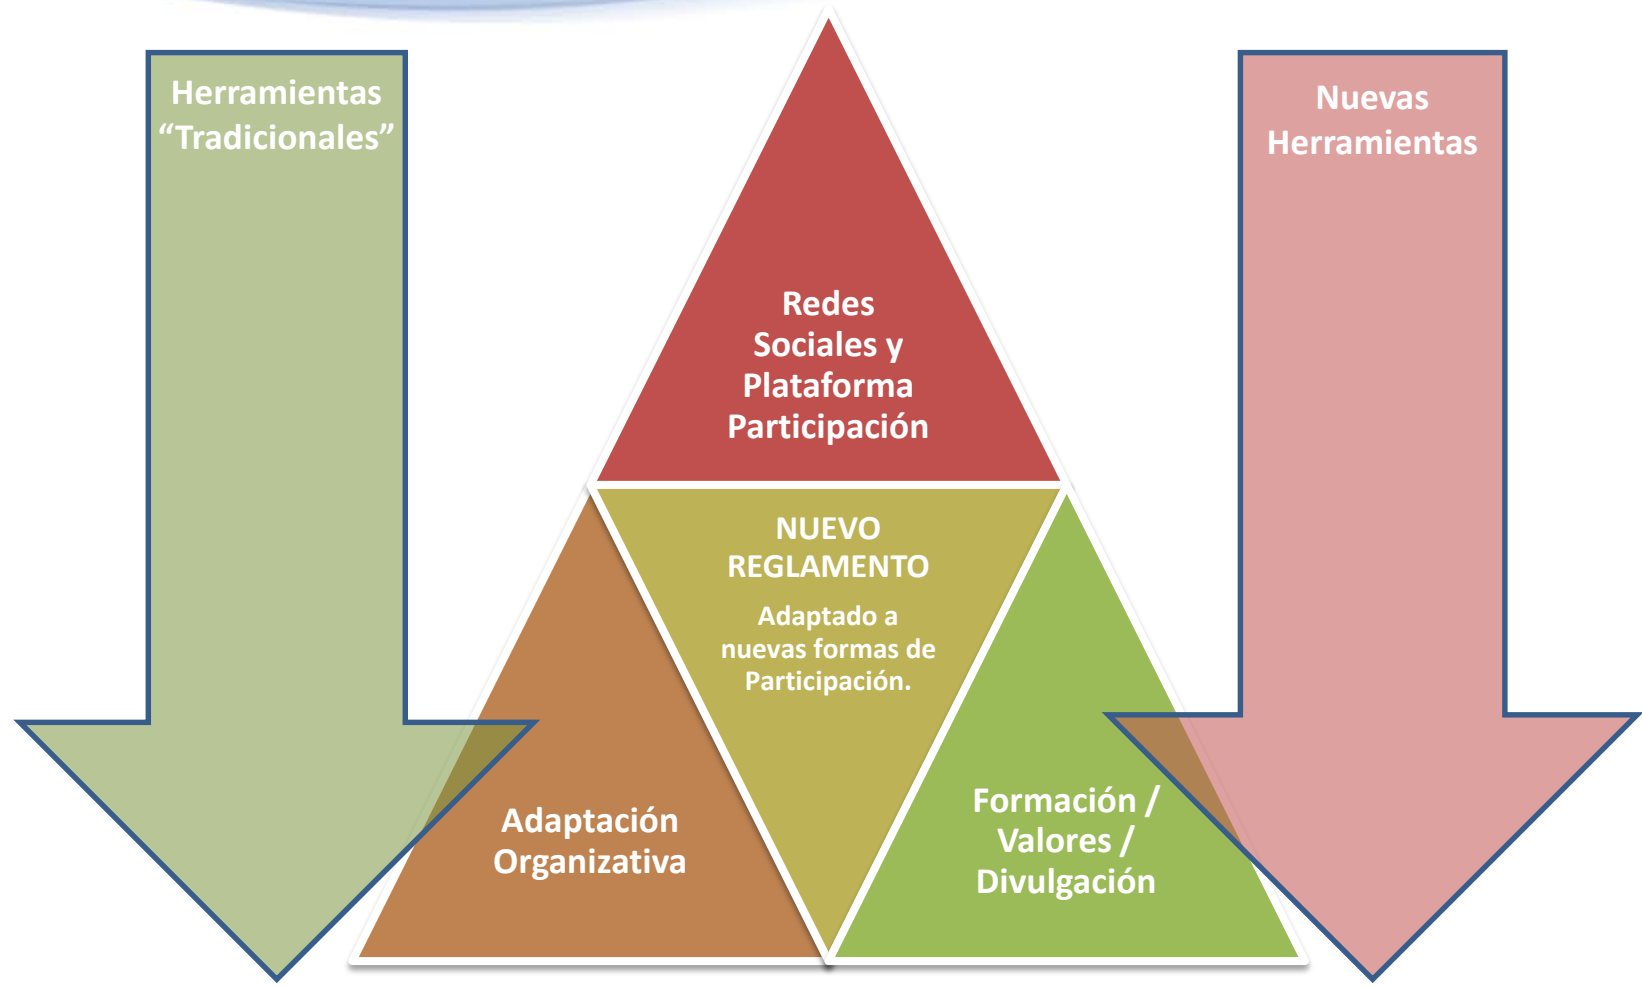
Herramientas “Tradicionales”

Redes Sociales y Plataforma Participación

Nuevas Herramientas

NUEVO REGLAMENTO

Adaptado a nuevas formas de Participación.

Adaptación Organizativa

Formación / Valores / Divulgación